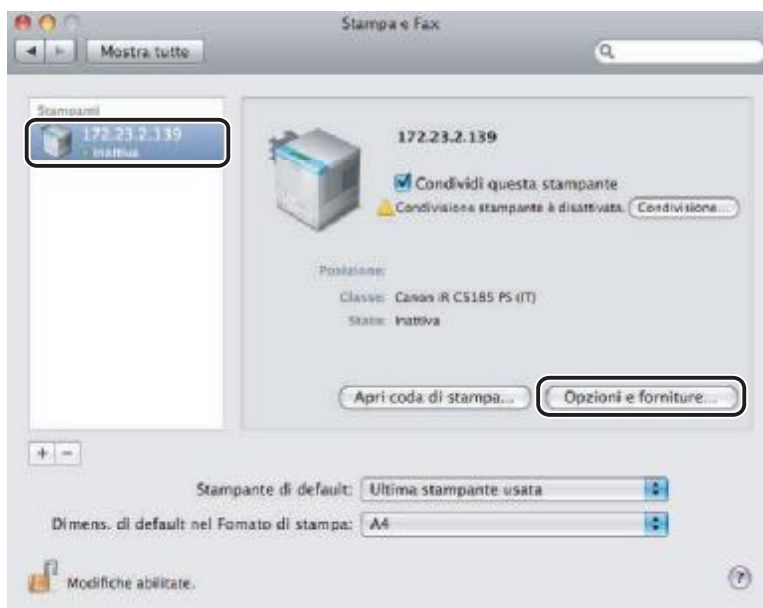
Stampa e Fax

Mostra tutte

Stampanti

172.23.2.139
Inattiva

172.23.2.139

Condividi questa stampante

Condivisione stampante è disattivata. Condivisione...

Posizione:

Classe: Canon iR C5185 PS (IT)

Stato: Inattiva

Apri coda di stampa...

Opzioni e forniture...

+ −

Stampante di default: Ultima stampante usata

Dimens. di default nel Fomato di stampa: A4

Modifiche abilitate.

?